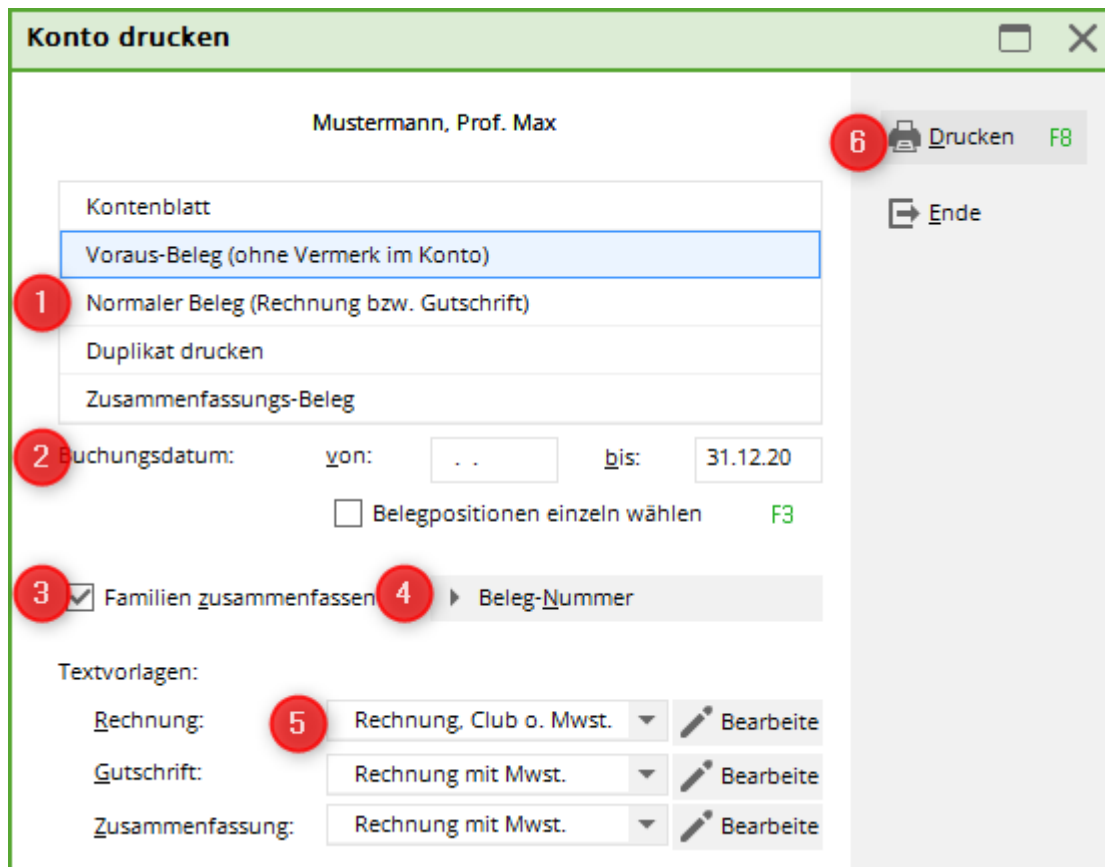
Konto drucken

Mustermann, Prof. Max

Kontenblatt
Voraus-Beleg (ohne Vermerk im Konto)
1
Normaler Beleg (Rechnung bzw. Gutschrift)
Duplikat drucken
Zusammenfassungs-Beleg

2
Buchungsdatum: von: . . bis: 31.12.20

Belegpositionen einzeln wählen F3

3
Familien zusammenfassen
4
Beleg-Nummer

Textvorlagen:

Rechnung:
5
Rechnung, Club o. Mwst. Bearbeite

Gutschrift: Rechnung mit Mwst. Bearbeite

Zusammenfassung: Rechnung mit Mwst. Bearbeite

6
Drucken F8

Ende